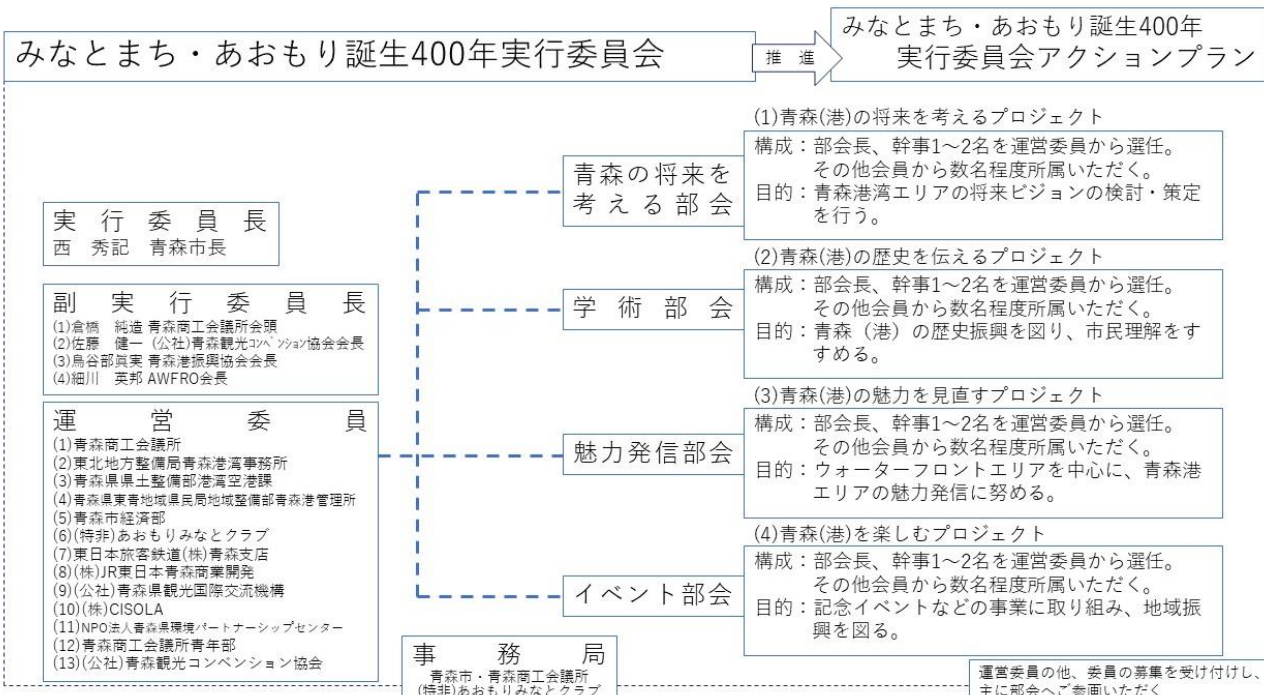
みなとまち・あおもり誕生400年実行委員会

推進

みなとまち・あおもり誕生400年
実行委員会アクションプラン

実行委員長
西 秀記 青森市長

副実行委員長
(1)倉橋 純造 青森商工会議所会頭
(2)佐藤 健一 (公社)青森観光コンベンション協会会長
(3)鳥谷部眞実 青森港振興協会会長
(4)細川 英邦 AWFRO会長

運営委員
(1)青森商工会議所
(2)東北地方整備局青森港湾事務所
(3)青森県県土整備部港湾空港課
(4)青森県東青地域県民局地域整備部青森港管理所
(5)青森市経済部
(6)(特非)あおもりみなとクラブ
(7)東日本旅客鉄道(株)青森支店
(8)(株)JR東日本青森商業開発
(9)(公社)青森県観光国際交流機構
(10)(株)CISOLA
(11)NPO法人青森県環境パートナーシップセンター
(12)青森商工会議所青年部
(13)(公社)青森観光コンベンション協会

事務局
青森市・青森商工会議所
(特非)あおもりみなとクラブ

青森の将来を考える部会

(1)青森(港)の将来を考えるプロジェクト
構成：部会長、幹事1～2名を運営委員から選任。その他会員から数名程度所属いただく。
目的：青森港湾エリアの将来ビジョンの検討・策定を行う。

学術部会

(2)青森(港)の歴史を伝えるプロジェクト
構成：部会長、幹事1～2名を運営委員から選任。その他会員から数名程度所属いただく。
目的：青森（港）の歴史振興を図り、市民理解をすすめる。

魅力発信部会

(3)青森(港)の魅力を見直すプロジェクト
構成：部会長、幹事1～2名を運営委員から選任。その他会員から数名程度所属いただく。
目的：ウォーターフロントエリアを中心に、青森港エリアの魅力発信に努める。

イベント部会

(4)青森(港)を楽しむプロジェクト
構成：部会長、幹事1～2名を運営委員から選任。その他会員から数名程度所属いただく。
目的：記念イベントなどの事業に取り組み、地域振興を図る。

運営委員の他、委員の募集を受け付けし、主に部会へご参画いただく。